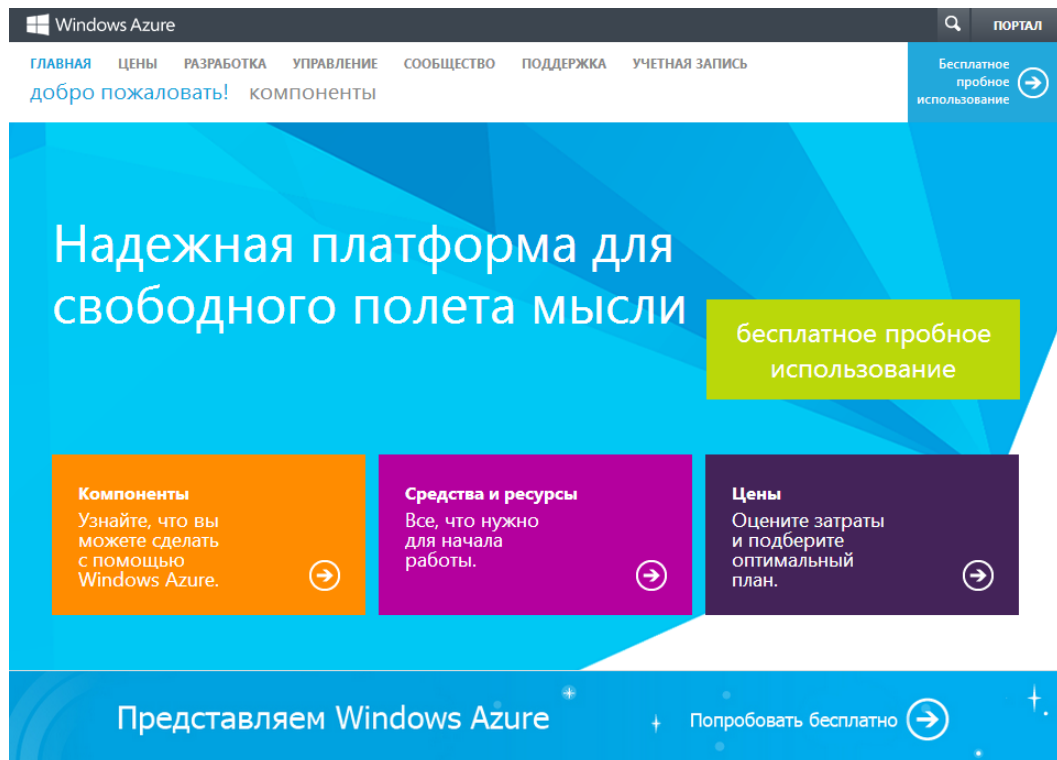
Windows Azure

ПОРТАЛ

ГЛАВНАЯ ЦЕНЫ РАЗРАБОТКА УПРАВЛЕНИЕ СООБЩЕСТВО ПОДДЕРЖКА УЧЕТНАЯ ЗАПИСЬ

добро пожаловать! компоненты

Бесплатное пробное использование

Надежная платформа для свободного полета мысли

бесплатное пробное использование

Компоненты
Узнайте, что вы можете сделать с помощью Windows Azure.

Средства и ресурсы
Все, что нужно для начала работы.

Цены
Оцените затраты и подберите оптимальный план.

Представляем Windows Azure

Попробовать бесплатно